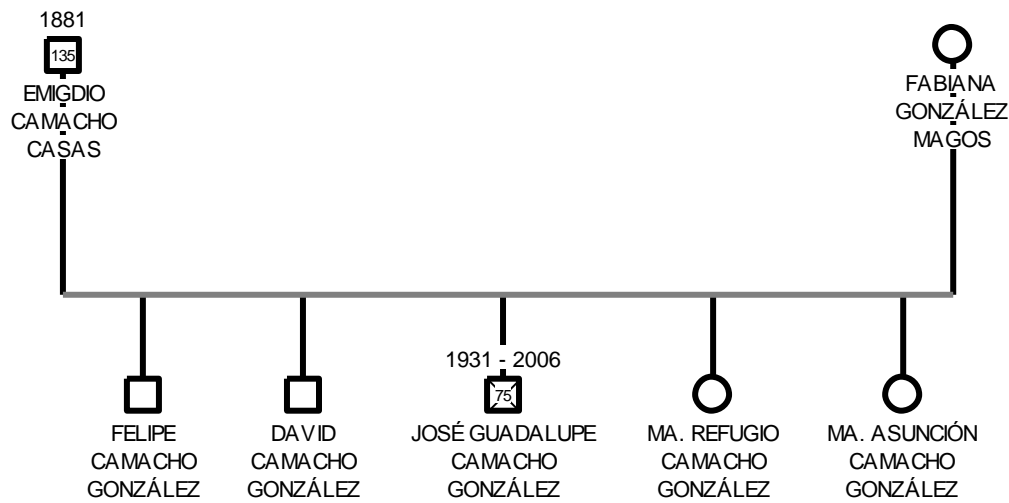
1881
135
EMIGDIO CAMACHO CASAS

FABIANA GONZÁLEZ MAGOS

FELIPE CAMACHO GONZÁLEZ

DAVID CAMACHO GONZÁLEZ

1931 - 2006
75
JOSÉ GUADALUPE CAMACHO GONZÁLEZ

MA. REFUGIO CAMACHO GONZÁLEZ

MA. ASUNCIÓN CAMACHO GONZÁLEZ